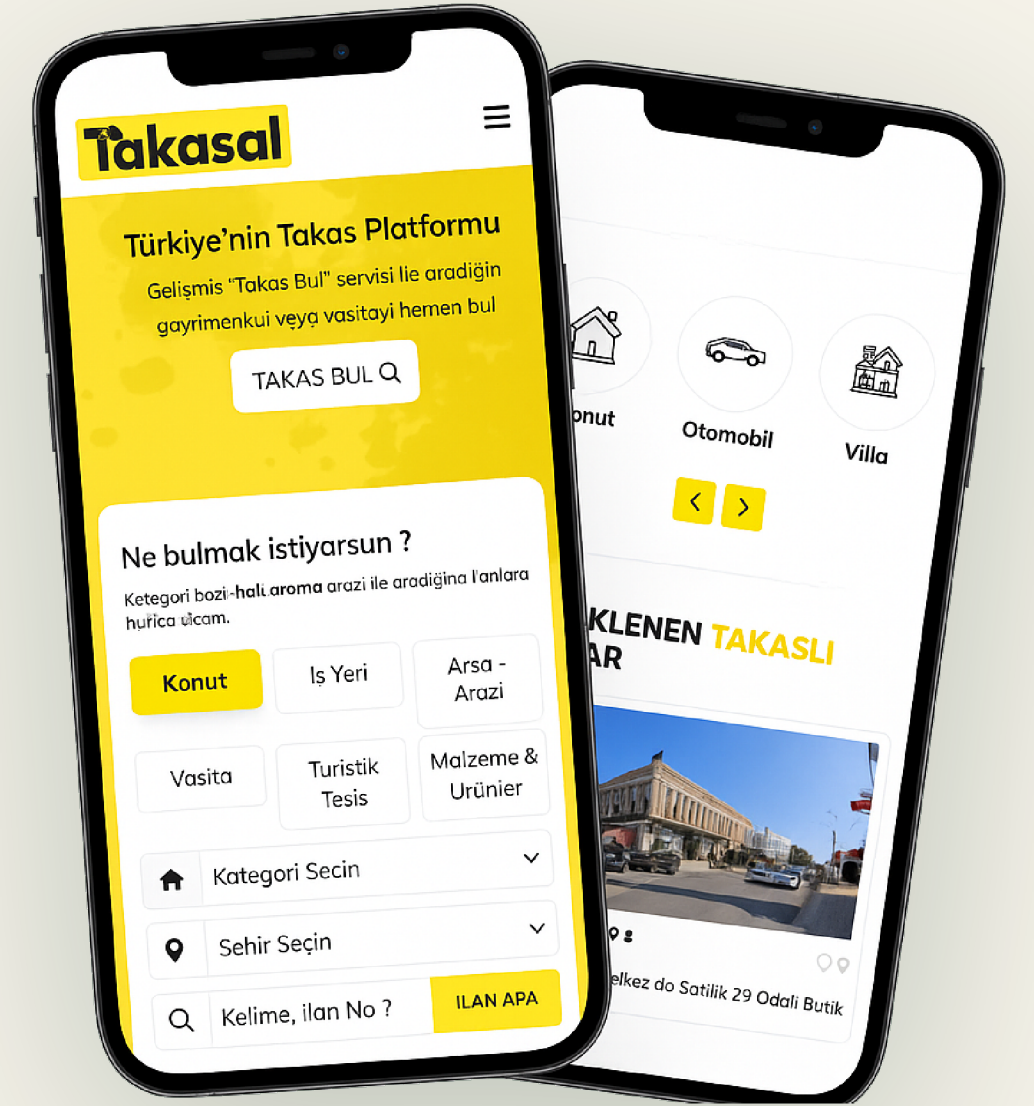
Takasal

Türkiye'nin Takas Platformu

Gelişmis "Takas Bul" servisi ile aradiğin gayrimenkui veya vasitayi hemen bul

TAKAS BUL

Ne bulmak istiyarsun ?

Kategori bozi-hali aroma arazi ile aradiğina l'anlara hurica uicam.

Konut
İş Yeri
Arsa - Arazi
Vasita
Turistik Tesis
Malzeme & Urünier

Kategori Secin
Sehir Seçin
Kelime, ilan No ?
ILAN APA

onut
Otomobil
Villa

KLENEN TAKASLI
AR

elkez do Satilik 29 Odali Butik